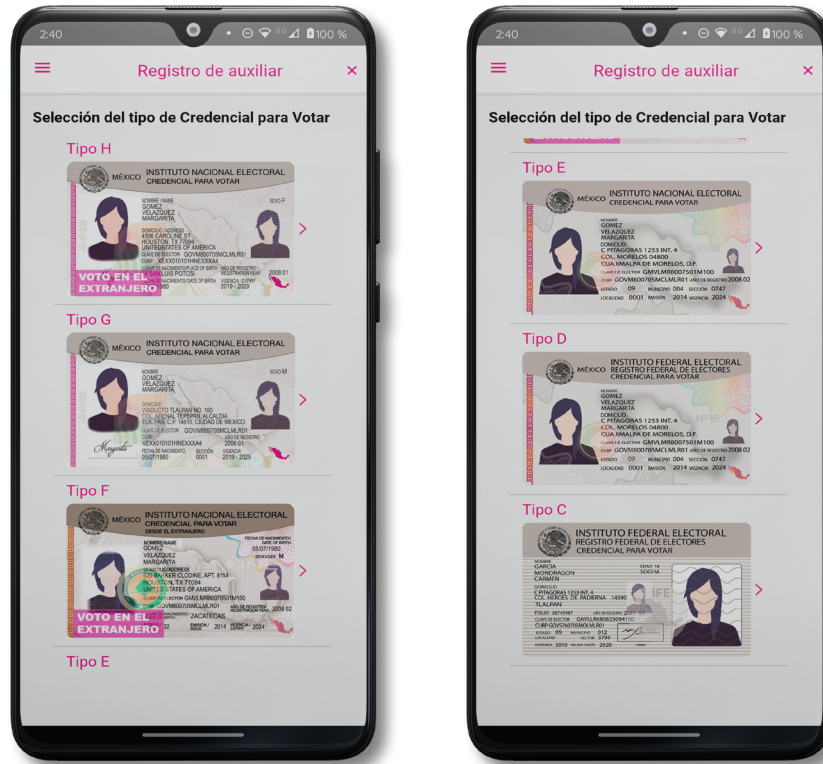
2:40 100 %

Registro de auxiliar ×

Selección del tipo de Credencial para Votar

Tipo H

MÉXICO INSTITUTO NACIONAL ELECTORAL CREDENCIAL PARA VOTAR

NOMBRE / NAME GOMEZ VELAZQUEZ MARGARITA

SEXO F

DOMICILIO / ADDRESS 4506 CAROLINE ST HOUSTON, TX 77004 UNITEDSTATES OF AMERICA

VOTO EN EL EXTRANJERO

2018 01

2019 - 2029

Tipo G

MÉXICO INSTITUTO NACIONAL ELECTORAL CREDENCIAL PARA VOTAR

NOMBRE GOMEZ VELAZQUEZ MARGARITA

SEXO M

DOMICILIO VIADUCTO TLALPAN NO. 100

2008 01

05/07/1980 0001 2019 - 2029

Tipo F

MÉXICO INSTITUTO NACIONAL ELECTORAL CREDENCIAL PARA VOTAR DESDE EL EXTRANJERO

NOMBRE GOMEZ VELAZQUEZ MARGARITA

05/07/1980

HOUSTON, TX 77094 UNITED STATES OF AMERICA

ZACATECAS

2014 2024

2008 02

VOTO EN EL EXTRANJERO

Tipo E

2:40 100 %

Registro de auxiliar ×

Selección del tipo de Credencial para Votar

Tipo E

MÉXICO INSTITUTO NACIONAL ELECTORAL CREDENCIAL PARA VOTAR

NOMBRE GOMEZ VELAZQUEZ MARGARITA DOMICILIO C PITAGORAS 1253 INT. 4 COL. MORELOS 04800 CUAUHMALPA DE MORELOS, D.F. CLAVE DE ELECTOR GMVLMR80070501M100 CURP GOVM800705MCLMLR01 AÑO DE REGISTRO 2008 02 ESTADO 09 MUNICIPIO 004 SECCIÓN 0747 LOCALIDAD 0001 EMISIÓN 2014 VIGENCIA 2024

Tipo D

MÉXICO INSTITUTO FEDERAL ELECTORAL REGISTRO FEDERAL DE ELECTORES CREDENCIAL PARA VOTAR

NOMBRE GOMEZ VELAZQUEZ MARGARITA DOMICILIO C PITAGORAS 1253 INT. 4 COL. MORELOS 04800 CUAJIMALPA DE MORELOS, D.F. CLAVE DE ELECTOR GMVLMR80070501M100 CURP GOVM800705MCLMLR01 AÑO DE REGISTRO 2008 02 ESTADO 09 MUNICIPIO 004 SECCIÓN 0747 LOCALIDAD 0001 EMISIÓN 2014 VIGENCIA 2024

Tipo C

INSTITUTO FEDERAL ELECTORAL REGISTRO FEDERAL DE ELECTORES CREDENCIAL PARA VOTAR

NOMBRE GARCIA MONDRAGON CARMEN EDAD 18 SEXO M DOMICILIO C PITAGORAS 1253 INT. 4 COL. HEROES DE PADIERNA 14390 TLALPAN FOLIO CLAVE DE ELECTOR GAVLLR CURP ESTADO 09 MUNICIPIO 012 SECCIÓN 3794 EMISIÓN 2010 VIGENCIA HASTA 2020